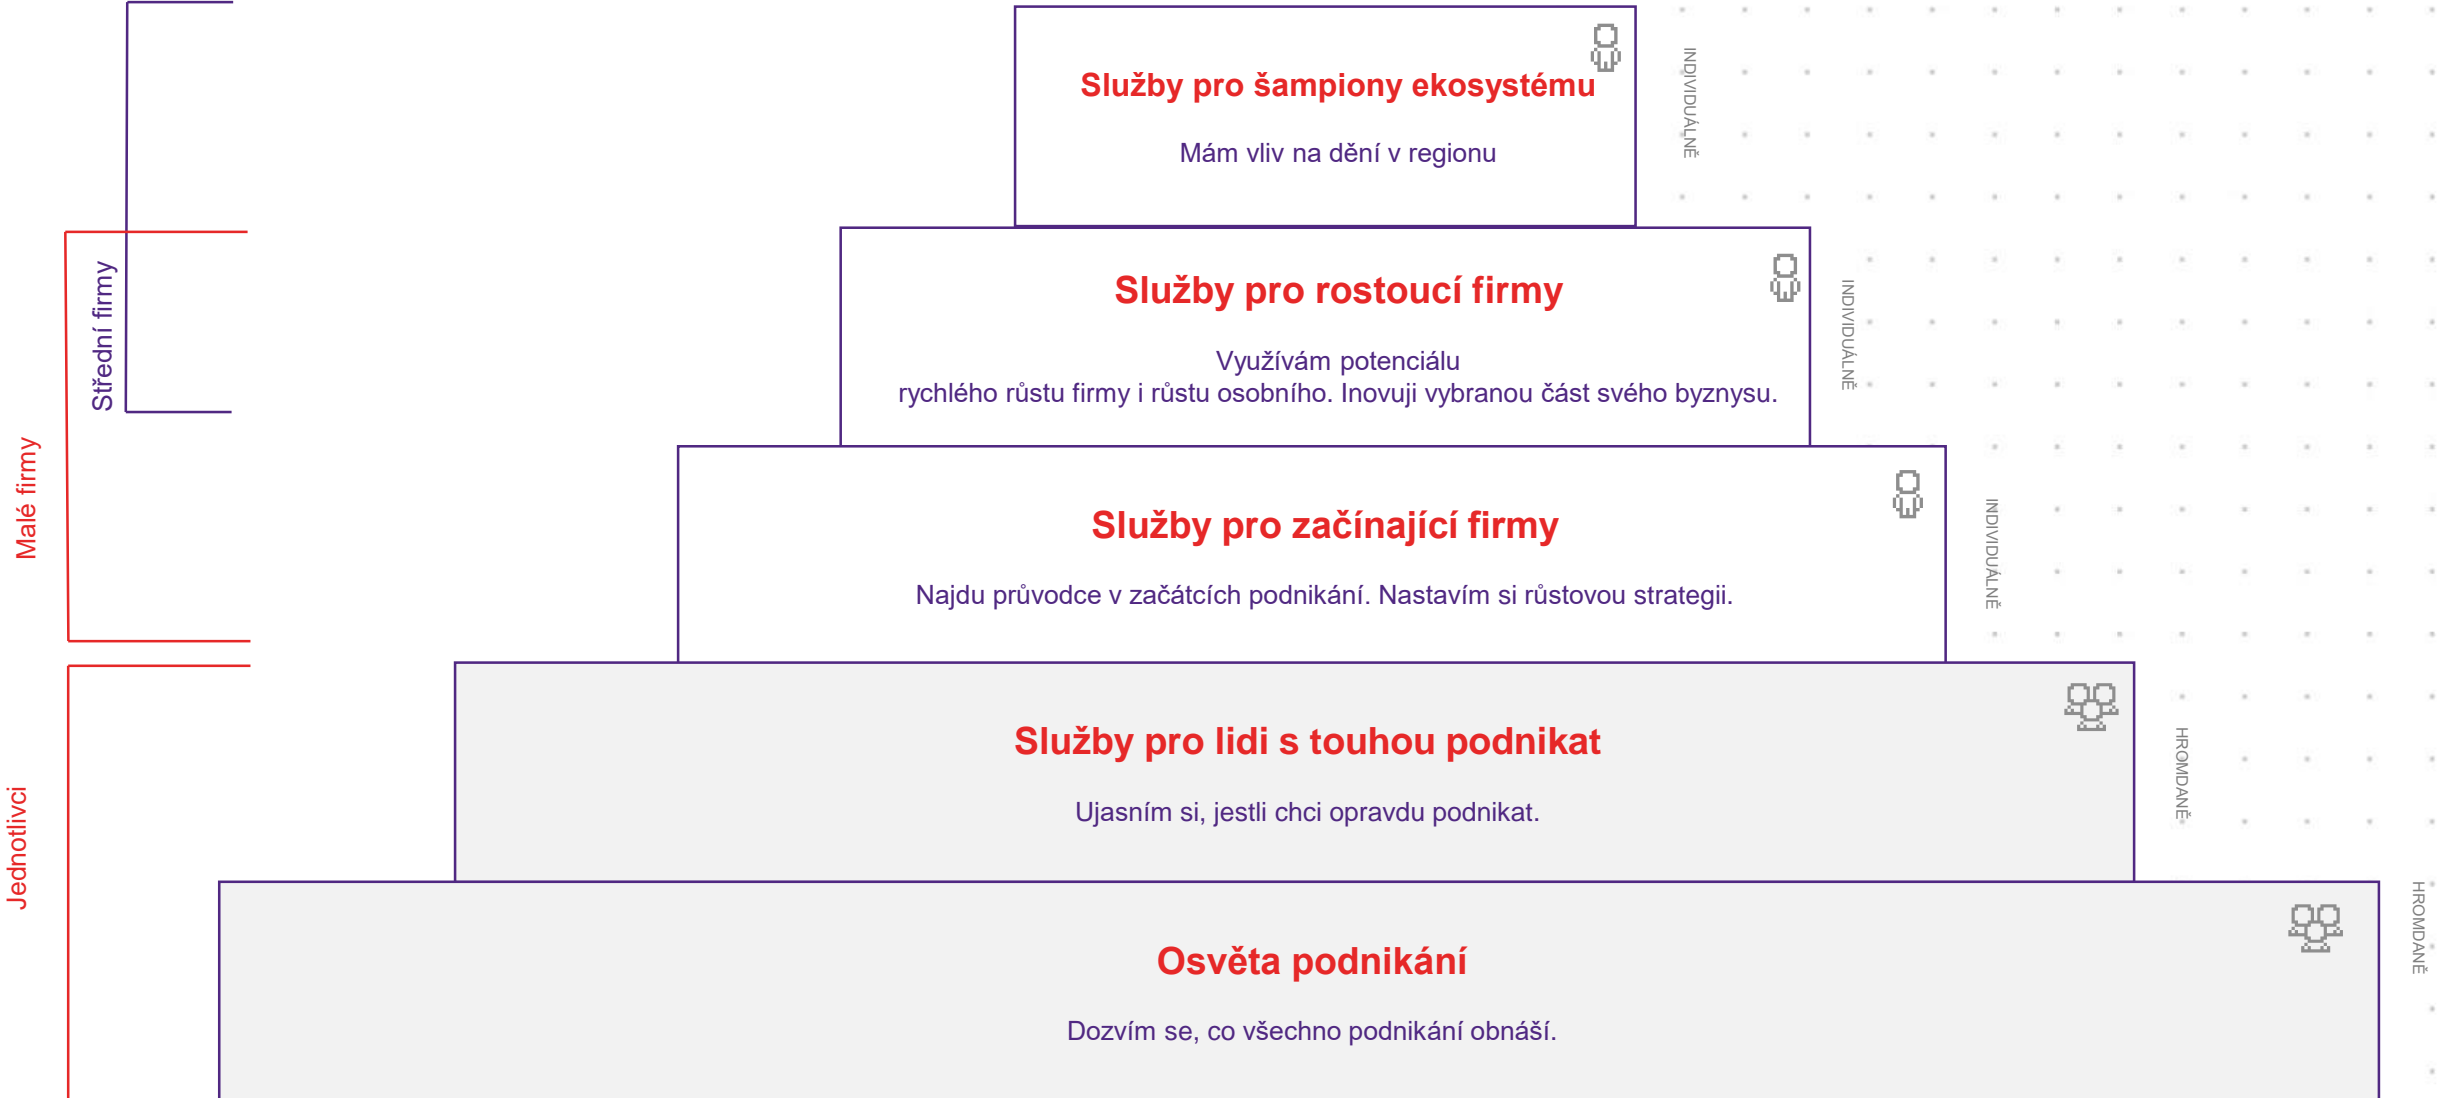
Služby pro šampiony ekosystému

Mám vliv na dění v regionu

INDIVIDUÁLNĚ

Služby pro rostoucí firmy

Využívám potenciálu rychlého růstu firmy i růstu osobního. Inovuji vybranou část svého byznysu.

INDIVIDUÁLNĚ

Služby pro začínající firmy

Najdu průvodce v začátcích podnikání. Nastavím si růstovou strategii.

INDIVIDUÁLNĚ

Služby pro lidi s touhou podnikat

Ujasním si, jestli chci opravdu podnikat.

HROMDANĚ

Osvěta podnikání

Dozvím se, co všechno podnikání obnáší.

HROMDANĚ

Střední firmy

Malé firmy

Jednotlivci